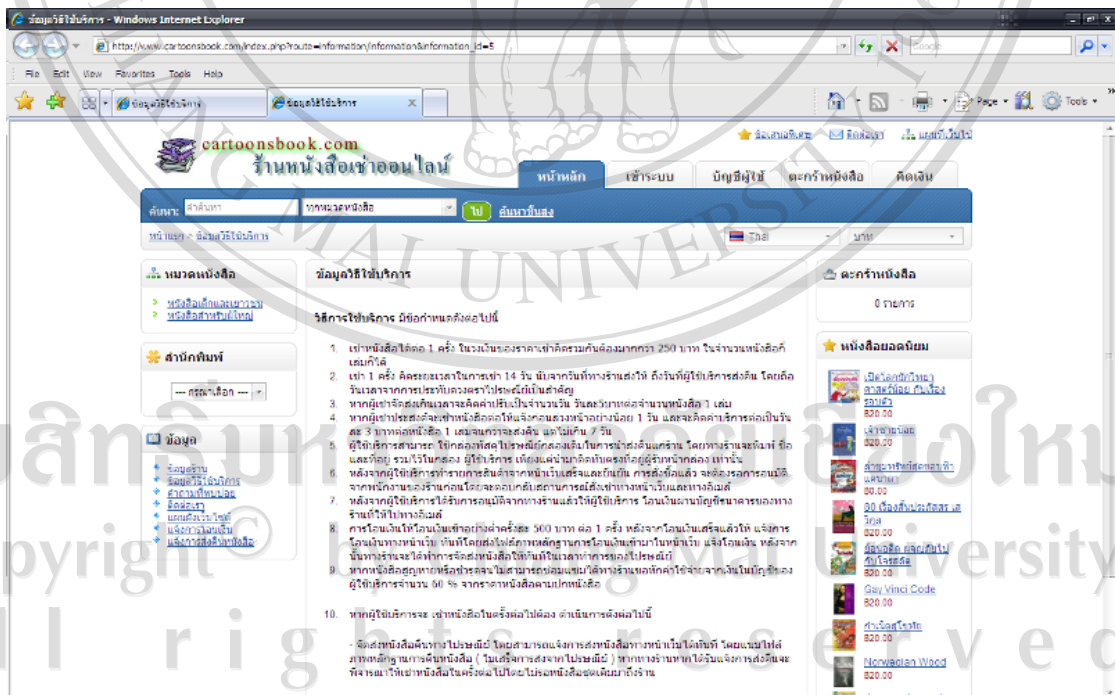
ข้อมูลวิธีใช้บริการ - Windows Internet Explorer

http://www.cartoonsbook.com/index.php?route=information/information&information_id=5

Google

File Edit View Favorites Tools Help

ข้อมูลวิธีใช้บริการ | ข้อมูลวิธีใช้บริการ

Page ▾ Tools ▾

cartoonsbook.com
ร้านหนังสือเช่าออนไลน์

ข้อเสนอพิเศษ | ติดต่อเรา | แผนที่เว็บไซต์

หน้าหลัก | เข้าระบบ | บัญชีผู้ใช้ | ตะกร้าหนังสือ | ชำระเงิน

ค้นหา: คำค้นหา | ทุกหมวดหนังสือ | ไป | ค้นหาขั้นสูง

หน้าแรก » ข้อมูลวิธีใช้บริการ

Thai | บาท

หมวดหนังสือ
หนังสือเด็กและเยาวชน
หนังสือสำหรับผู้ใหญ่

สำนักพิมพ์
--- กรุณาเลือก ---

ข้อมูล
ข้อมูลร้าน
ข้อมูลวิธีใช้บริการ
สาขาแฟรนไชส์
ติดต่อเรา
แผนที่เว็บไซต์
แจ้งการโอนเงิน
แจ้งการส่งคืนหนังสือ

ข้อมูลวิธีใช้บริการ

วิธีการใช้บริการ มีข้อกำหนดดังต่อไปนี้

1. เช่าหนังสือได้ต่อ 1 ครั้ง ในวงเงินของราคาเช่าคิดรวมกันต้องมากกว่า 250 บาท ในจำนวนหนังสือที่เช่ามาได้
2. เช่า 1 ครั้ง คิดระยะเวลาในการเช่า 14 วัน นับจากวันที่ทางร้านส่งให้ ถึงวันที่ผู้ใช้บริการส่งคืน โดยถือวันเวลาจากการประทับตราไปรษณีย์เป็นสำคัญ
3. หากผู้เช่าจัดสูญหายเวลาจะคิดค่าปรับเป็นจำนวนวัน วันละ บาทต่อจำนวนหนังสือ 1 เล่ม
4. หากผู้เช่าประสงค์จะเช่าหนังสือต่อให้แจ้งตามช่องทางหน้าอย่างน้อย 1 วัน และจะคิดค่าบริการต่อเป็นวันละ 3 บาทต่อหนังสือ 1 เล่มจนกว่าจะส่งคืน แต่ไม่เกิน 7 วัน
5. ผู้ใช้บริการสามารถ ใช้กล่องพัสดุไปรษณีย์กล่องเดิมในการนำส่งคืนแก่ร้าน โดยทางร้านจะพิมพ์ ชื่อ และที่อยู่ รวมไว้ในกล่อง ผู้ใช้บริการ เพียงแค่นำมาติดกับตรงที่อยู่ผู้รับหน้ากล่อง เท่านั้น
6. หลังจากผู้ใช้บริการทำรายการสั่งจากหน้าเว็บเสร็จและยืนยัน การสั่งซื้อแล้ว จะต้องรอการอนุมัติจากพนักงานของร้านก่อนโดยจะตอบกลับผลการการได้รับเช่าทางหน้าเว็บและทางอีเมล์
7. หลังจากผู้ใช้บริการได้รับการอนุมัติจากทางร้านแล้วให้ผู้ใช้บริการ โอนเงินผ่านบัญชีธนาคารของทางร้านที่ให้ไปทางอีเมล์
8. การโอนเงินให้โอนเงินเช่าอย่างต่ำครั้งละ 500 บาท ต่อ 1 ครั้ง หลังจากโอนเงินเสร็จแล้วให้ แจ้งการโอนเงินทางหน้าเว็บ ทันทีโดยต้องใส่ภาพหลักฐานการโอนเงินเข้ามาในหน้าเว็บ แจ้งโอนเงิน หลังจากนั้นทางร้านจะได้ทำการจัดส่งหนังสือให้ทันทีในเวลาทำการของไปรษณีย์
9. หากหนังสือสูญหายหรือชำรุดจนไม่สามารถซ่อมแซมได้ทางร้านขอหักค่าใช้จ่ายจากเงินในบัญชีของผู้ใช้บริการจำนวน 50 % จากราคาหนังสือตามปกหนังสือ

10. หากผู้ใช้บริการจะ เช่าหนังสือในครั้งต่อไปต้อง ดำเนินการดังต่อไปนี้

- จัดส่งหนังสือคืนทางไปรษณีย์ โดยสามารถแจ้งการส่งหนังสือทางหน้าเว็บได้ทันที โดยแนบไฟล์ภาพหลักฐานการคืนหนังสือ ( ใบเสร็จการส่งจากไปรษณีย์ ) หากทางร้านทางได้รับแจ้งการส่งคืนจะพิจารณาให้เช่าหนังสือในครั้งต่อไปโดยไม่รอหนังสือส่งเดินมาถึงร้าน

ตะกร้าหนังสือ
0 รายการ

หนังสือยอดนิยม
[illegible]
820.00
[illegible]
820.00
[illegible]
80.00
30 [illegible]
820.00
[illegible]
820.00
Gay Vinci Code
820.00
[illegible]
820.00
Norwegian Wood
820.00

ลิขสิทธิ์มหาวิทยาลัยเชียงใหม่
Copyright © by Chiang Mai University
All rights reserved